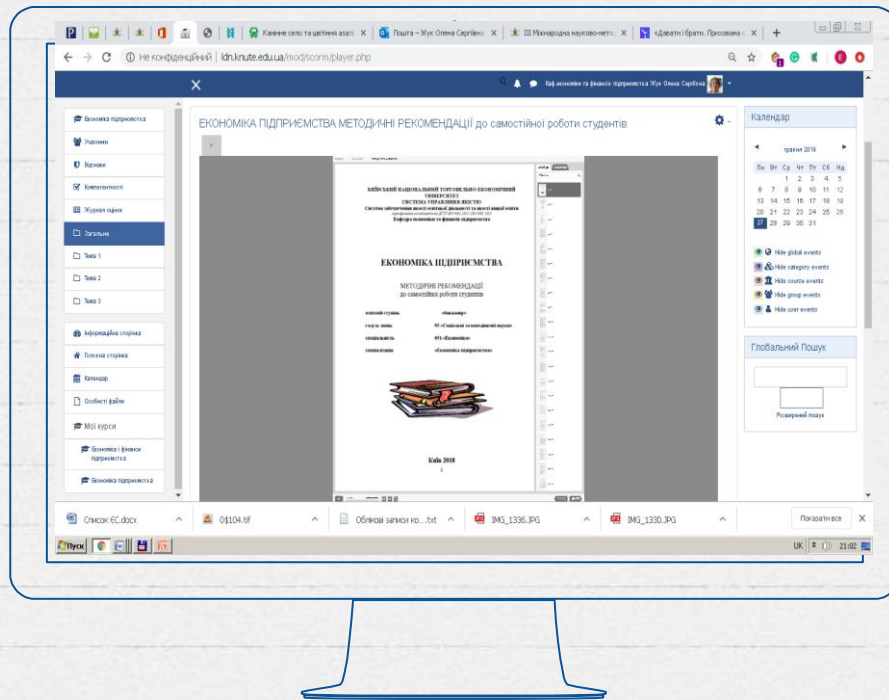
Канівне село та цвітіння азал ×
Пошта – Жук Олена Сергіївн ×
ІІІ Міжнародна науково-мето ×
«Даватні і братн. Прозорава с ×
+

Не конфіденційний | ldn.knute.edu.ua/mod/scorm/player.php

Каф економіки та фінансів підприємства Жук Олена Сергіївна

Економіка підприємства
Учасники
Відзнаки
Компетентності
Журнал оцінок
Загальне
Тема 1
Тема 2
Тема 3
Інформаційна сторінка
Початкова сторінка
Календар
Особисті файли
Мої курси
Економіка і фінанси підприємства
Економіка підприємства

ЕКОНОМІКА ПІДПРИЄМСТВА МЕТОДИЧНІ РЕКОМЕНДАЦІЇ до самостійної роботи студентів

КИЇВСЬКИЙ НАЦІОНАЛЬНИЙ ТОРГОВЕЛЬНО-ЕКОНОМІЧНИЙ УНІВЕРСИТЕТ
СИСТЕМА УПРАВЛІННЯ ЯКІСТЮ
Кафедра економіки та фінансів підприємства

ЕКОНОМІКА ПІДПРИЄМСТВА

МЕТОДИЧНІ РЕКОМЕНДАЦІЇ
до самостійної роботи студентів

освітній ступінь «бакалавр»
галузь знань 05 «Соціальні та поведінкові науки»
спеціальність 051 «Економіка»
спеціалізація «Економіка підприємства»

Київ 2018

Календар
травня 2019
Пн Вт Ср Чт Пт Сб Нд
1 2 3 4 5
6 7 8 9 10 11 12
13 14 15 16 17 18 19
20 21 22 23 24 25 26
27 28 29 30 31

Hide global events
Hide category events
Hide course events
Hide group events
Hide user events

Глобальний Пошук
Розширений пошук

Список ЄС.docx
04104.tif
Облікові записи ко....txt
IMG_1336.JPG
IMG_1330.JPG
Показати все

Пуск
UK 21:02